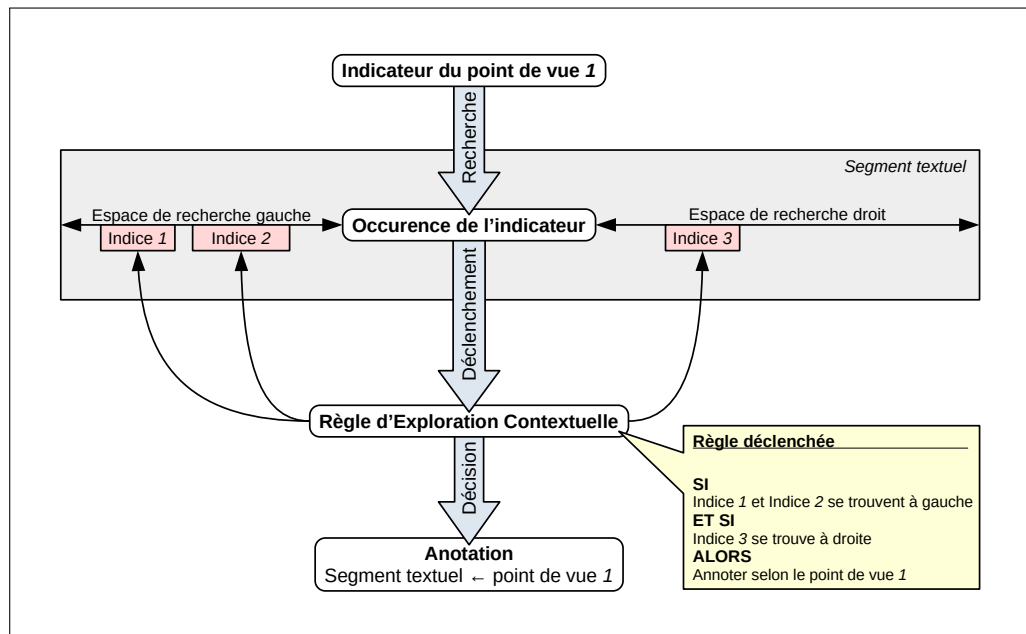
Indicateur du point de vue *1*

Recherche

Segment textuel

Espace de recherche gauche

Occurence de l'indicateur

Espace de recherche droit

Indice *1*

Indice *2*

Indice *3*

Déclenchement

Règle d'Exploration Contextuelle

Règle déclenchée

SI
Indice *1* et Indice *2* se trouvent à gauche
ET SI
Indice *3* se trouve à droite
ALORS
Annoter selon le point de vue *1*

Décision

Anotation
Segment textuel ← point de vue *1*